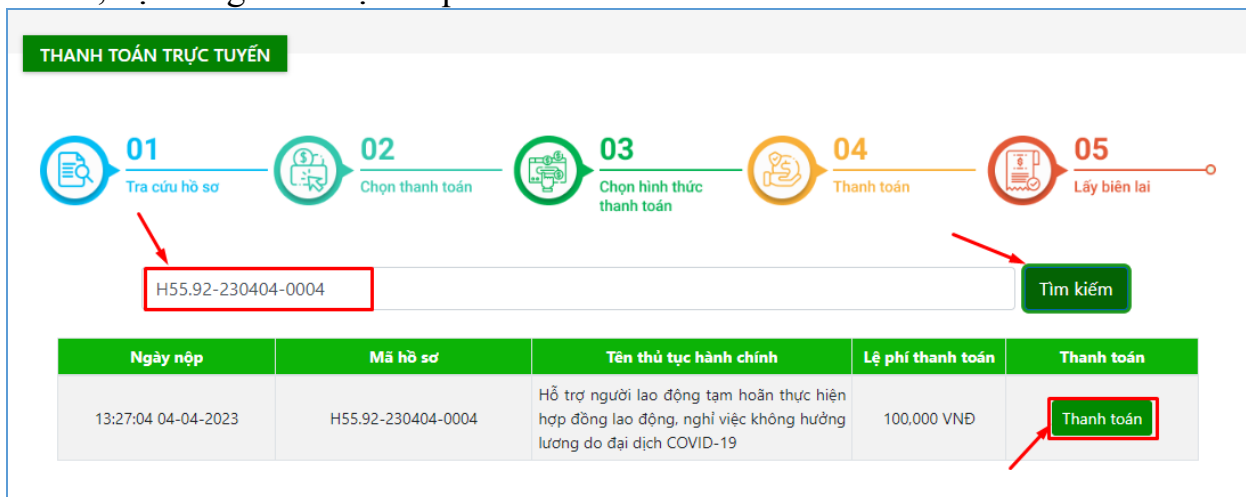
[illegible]

THANH TOÁN TRỰC TUYẾN

01 Tra cứu hồ sơ

02 Chọn thanh toán

03 Chọn hình thức thanh toán

04 Thanh toán

05 Lấy biên lai

H55.92-230404-0004

Tìm kiếm

| Ngày nộp | Mã hồ sơ | Tên thủ tục hành chính | Lệ phí thanh toán | Thanh toán |
|---|---|---|---|---|
| 13:27:04 04-04-2023 | H55.92-230404-0004 | Hỗ trợ người lao động tạm hoãn thực hiện hợp đồng lao động, nghỉ việc không hưởng lương do đại dịch COVID-19 | 100,000 VNĐ | Thanh toán |